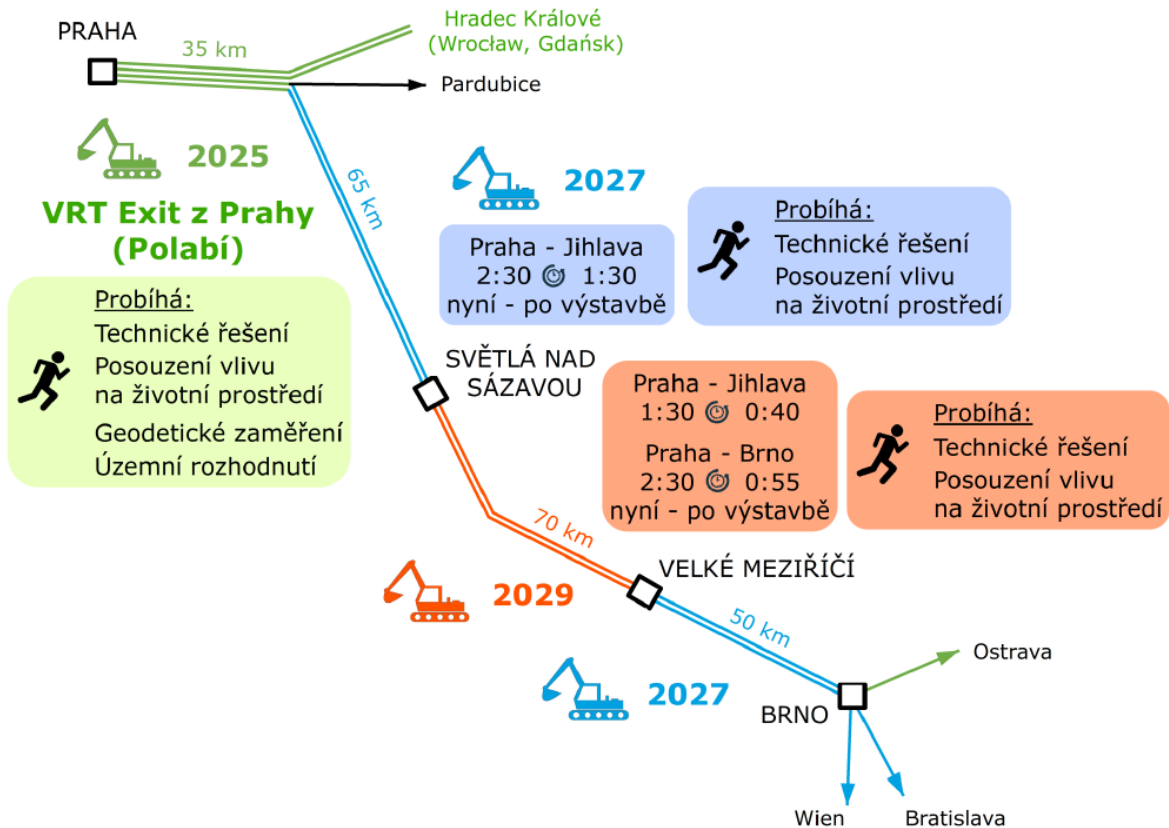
PRAHA

35 km

Hradec Králové
(Wrocław, Gdańsk)

Pardubice

2025

VRT Exit z Prahy
(Polabí)

Probíhá:
Technické řešení
Posouzení vlivu na životní prostředí
Geodetické zaměření
Územní rozhodnutí

65 km

2027

Praha - Jihlava
2:30 1:30
nyní - po výstavbě

Probíhá:
Technické řešení
Posouzení vlivu na životní prostředí

SVĚTLÁ NAD SÁZAVOU

Praha - Jihlava
1:30 0:40
Praha - Brno
2:30 0:55
nyní - po výstavbě

Probíhá:
Technické řešení
Posouzení vlivu na životní prostředí

70 km

2029

VELKÉ MEZIŘÍČÍ

50 km

2027

Ostrava

BRNO

Wien

Bratislava